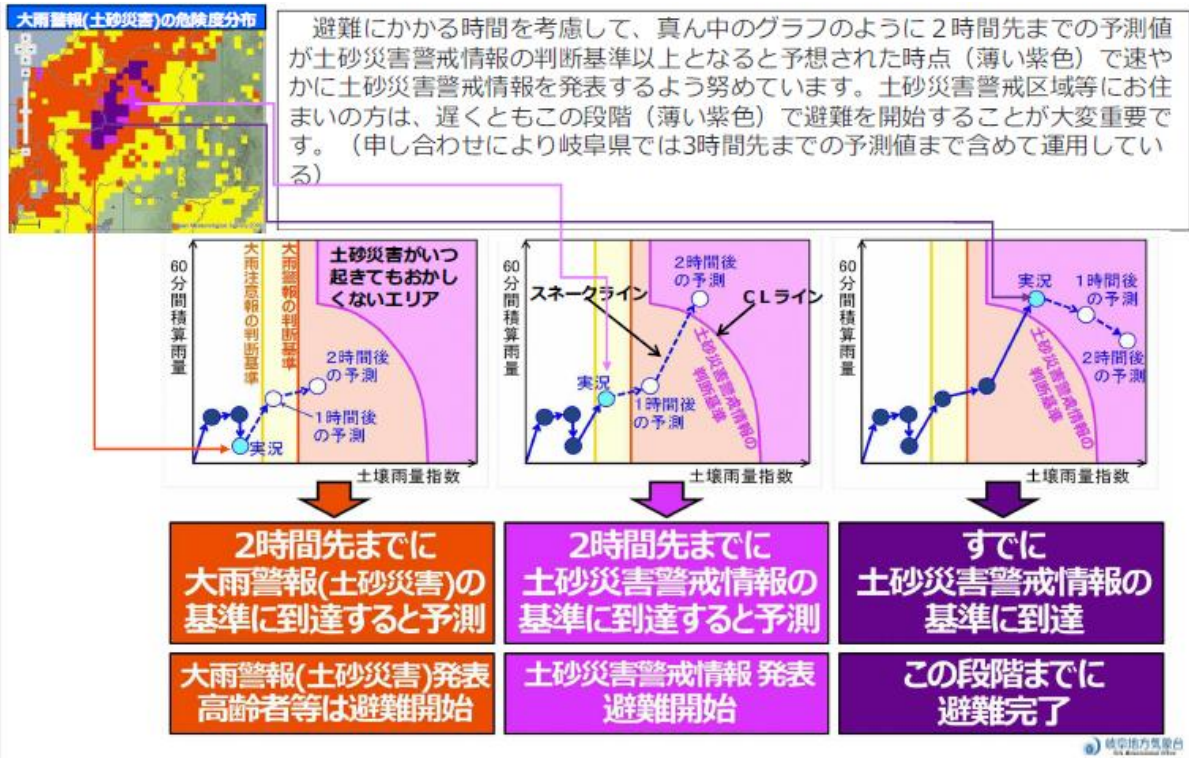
大雨警報(土砂災害)の危険度分布

避難にかかる時間を考慮して、真ん中のグラフのように２時間先までの予測値が土砂災害警戒情報の判断基準以上となると予想された時点（薄い紫色）で速やかに土砂災害警戒情報を発表するよう努めています。土砂災害警戒区域等にお住まいの方は、遅くともこの段階（薄い紫色）で避難を開始することが大変重要です。（申し合わせにより岐阜県では3時間先までの予測値まで含めて運用している）

60分間積算雨量
大雨注意報の判断基準
大雨警報の判断基準
土砂災害がいつ起きてもおかしくないエリア
2時間後の予測
1時間後の予測
実況
土壌雨量指数

60分間積算雨量
2時間後の予測
スネークライン
CLライン
土砂災害警戒情報の判断基準
実況
1時間後の予測
土壌雨量指数

60分間積算雨量
実況
1時間後の予測
2時間後の予測
土砂災害警戒情報の判断基準
土壌雨量指数

2時間先までに大雨警報(土砂災害)の基準に到達すると予測

2時間先までに土砂災害警戒情報の基準に到達すると予測

すでに土砂災害警戒情報の基準に到達

大雨警報(土砂災害)発表 高齢者等は避難開始

土砂災害警戒情報 発表 避難開始

この段階までに避難完了

岐阜地方気象台